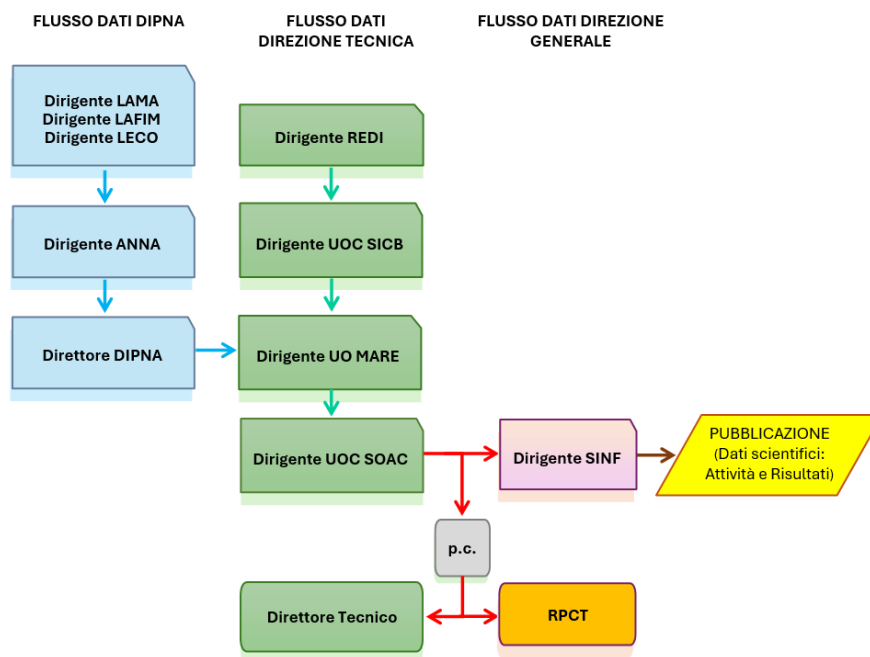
FLUSSO DATI DIPNA

FLUSSO DATI DIREZIONE TECNICA

FLUSSO DATI DIREZIONE GENERALE

Dirigente LAMA
Dirigente LAFIM
Dirigente LECO

Dirigente ANNA

Direttore DIPNA

Dirigente REDI

Dirigente UOC SICB

Dirigente UO MARE

Dirigente UOC SOAC

Dirigente SINF

PUBBLICAZIONE
(Dati scientifici: Attività e Risultati)

p.c.

Direttore Tecnico

RPCT